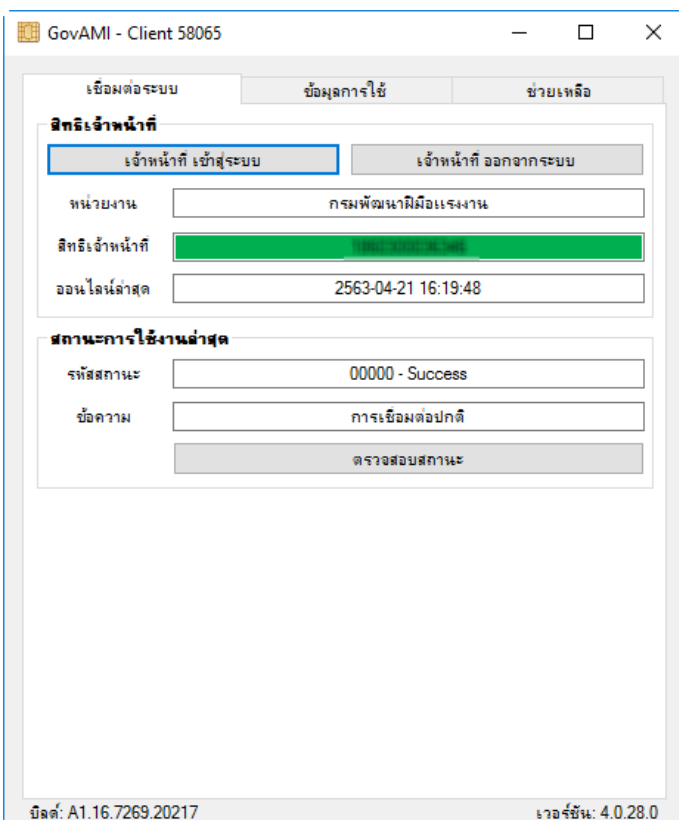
GovAMI - Client 58065

เชื่อมต่อระบบ | ข้อมูลการใช้ | ช่วยเหลือ

สิทธิเจ้าหน้าที่

เจ้าหน้าที่ เข้าสู่ระบบ

เจ้าหน้าที่ ออกจากระบบ

หน่วยงาน
กรมพัฒนาฝีมือแรงงาน

สิทธิเจ้าหน้าที่
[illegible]

ออนไลน์ล่าสุด
2563-04-21 16:19:48

สถานะการใช้งานล่าสุด

รหัสสถานะ
00000 - Success

ข้อความ
การเชื่อมต่อปกติ

ตรวจสอบสถานะ

บิลด์: A1.16.7269.20217

เวอร์ชัน: 4.0.28.0